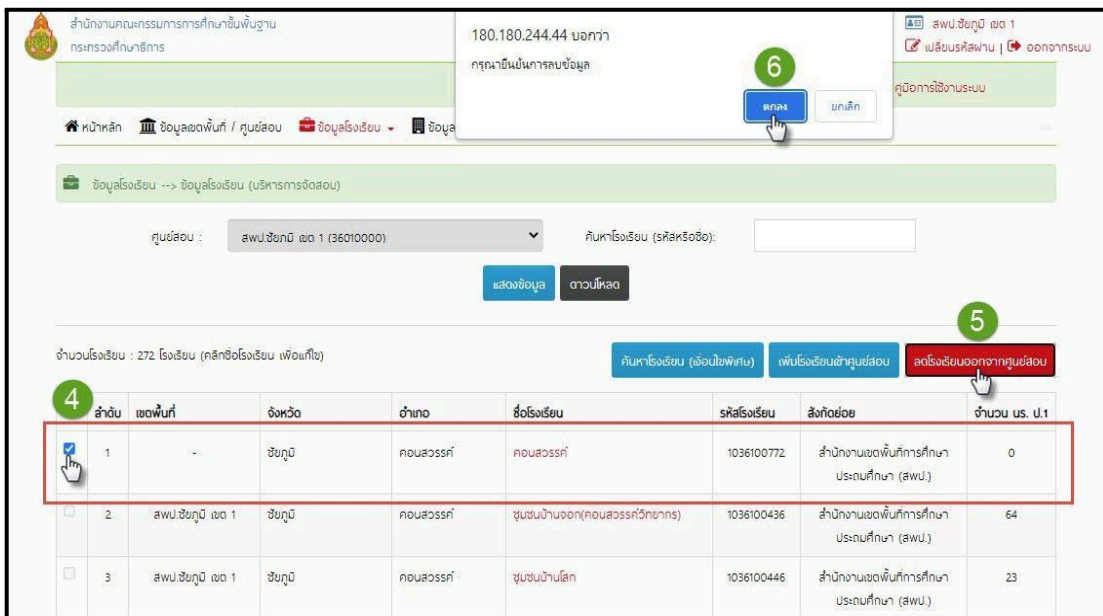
สำนักงานคณะกรรมการการศึกษาขั้นพื้นฐาน
กระทรวงศึกษาธิการ

180.180.244.44 บอกว่า
กรุณายืนยันการลบข้อมูล

6

ตกลง ยกเลิก

สพป.ชัยภูมิ เขต 1
เปลี่ยนรหัสผ่าน | ออกจากระบบ

คู่มือการใช้งานระบบ

หน้าหลัก ข้อมูลเขตพื้นที่ / ศูนย์สอบ ข้อมูลโรงเรียน ข้อมูล

ข้อมูลโรงเรียน --> ข้อมูลโรงเรียน (บริหารการจัดสอบ)

ศูนย์สอบ : สพป.ชัยภูมิ เขต 1 (36010000) ค้นหาโรงเรียน (รหัสหรือชื่อ):

แสดงข้อมูล ดาวน์โหลด

จำนวนโรงเรียน : 272 โรงเรียน (คลิกชื่อโรงเรียน เพื่อแก้ไข)

ค้นหาโรงเรียน (เงื่อนไขพิเศษ) เพิ่มโรงเรียนเข้าศูนย์สอบ ลดโรงเรียนออกจากศูนย์สอบ

5

4

| | ลำดับ | เขตพื้นที่ | จังหวัด | อำเภอ | ชื่อโรงเรียน | รหัสโรงเรียน | สังกัดย่อย | จำนวน นร. ป.1 |
|---|---|---|---|---|---|---|---|---|
| ☑ | 1 | - | ชัยภูมิ | คอนสวรรค์ | คอนสวรรค์ | 1036100772 | สำนักงานเขตพื้นที่การศึกษาประถมศึกษา (สพป.) | 0 |
| ☐ | 2 | สพป.ชัยภูมิ เขต 1 | ชัยภูมิ | คอนสวรรค์ | ชุมชนบ้านจอก(คอนสวรรค์วิทยาการ) | 1036100436 | สำนักงานเขตพื้นที่การศึกษาประถมศึกษา (สพป.) | 64 |
| ☐ | 3 | สพป.ชัยภูมิ เขต 1 | ชัยภูมิ | คอนสวรรค์ | ชุมชนบ้านโสก | 1036100446 | สำนักงานเขตพื้นที่การศึกษาประถมศึกษา (สพป.) | 23 |